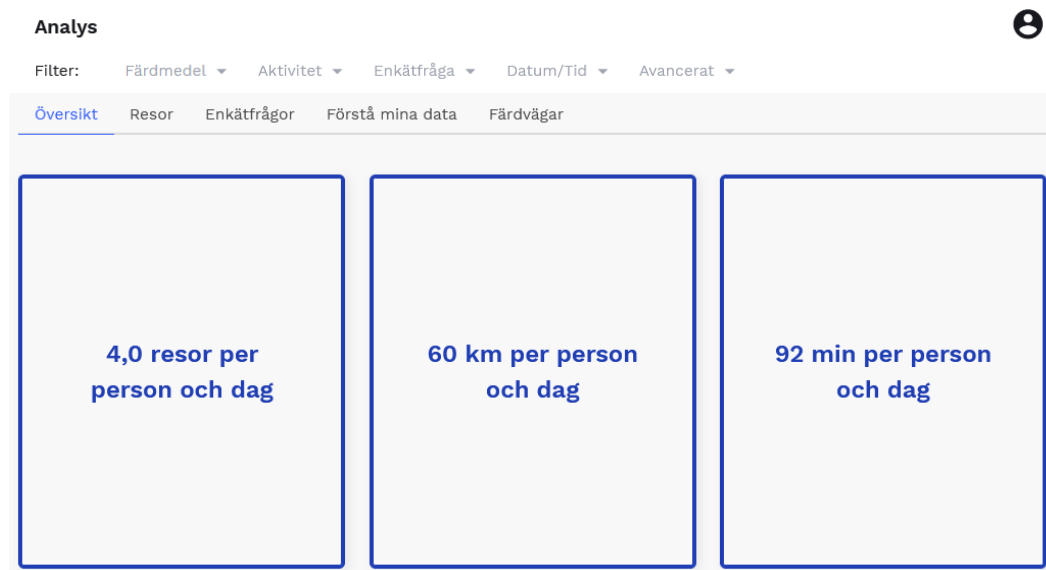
Analys

Filter: Färdmedel Aktivitet Enkätfråga Datum/Tid Avancerat

Översikt Resor Enkätfrågor Förstå mina data Färdvägar

4,0 resor per person och dag

60 km per person och dag

92 min per person och dag